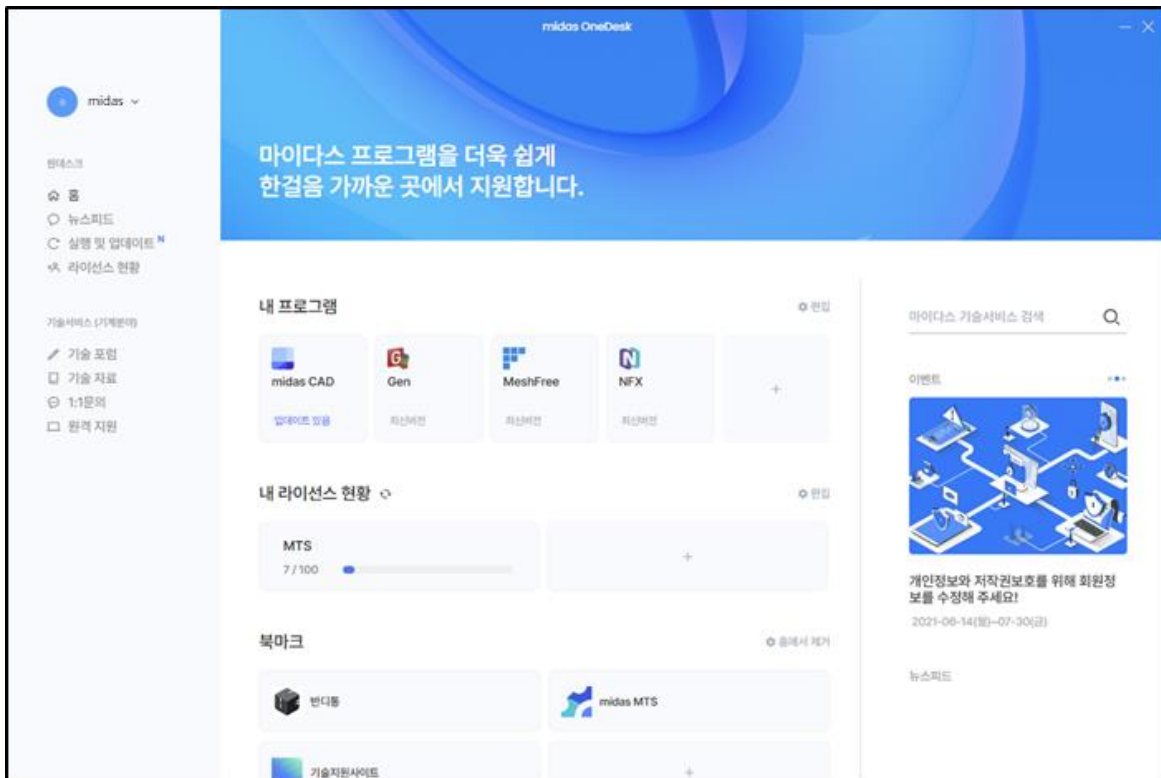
midas OneDesk

midas

원데스크
홈
뉴스피드
실행 및 업데이트 N
라이선스 현황

기술서비스 (기계분야)
기술 포럼
기술 자료
1:1문의
원격 지원

마이다스 프로그램을 더욱 쉽게
한걸음 가까운 곳에서 지원합니다.

내 프로그램
편집

midas CAD
업데이트 있음

Gen
최신버전

MeshFree
최신버전

NFX
최신버전

+

내 라이선스 현황
편집

MTS
7 / 100

+

북마크
홈에서 제거

반디통

midas MTS

기술지원사이트

+

마이다스 기술서비스 검색

이벤트

개인정보와 저작권보호를 위해 회원정보를 수정해 주세요!
2021-06-14(월)~07-30(금)

뉴스피드